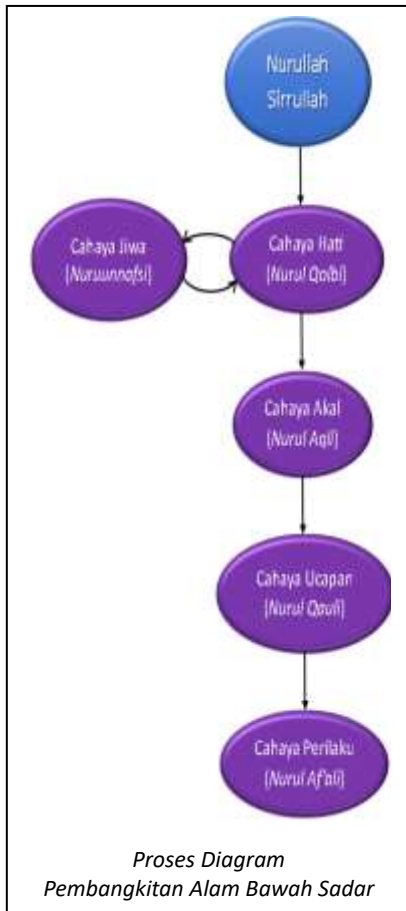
Nurullah Sirrullah

Cahaya Jiwa (Nuruunnafsi)

Cahaya Hati (Nurul Qolbi)

Cahaya Akal (Nurul Aqli)

Cahaya Ucapan (Nurul Qouli)

Cahaya Perilaku (Nurul Af'ali)

Proses Diagram Pembangkitan Alam Bawah Sadar